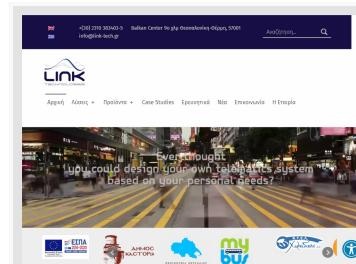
+(30) 2310 202403-5
info@link-tech.gr
Balkan Center 9ο χλμ Θεσσαλονίκη-Θέρμη, 57001
Αναζήτηση...

LINK
TECHNOLOGIES

Αρχική
Λύσεις
Προϊόντα
Case Studies
Ερευνητικά
Νέα
Επικοινωνία
Η Εταιρία

Ever thought
you could design your own telematics system
based on your personal needs?

ΕΣΠΑ
ΔΗΜΟΣ ΚΑΣΤΟΡΙΑΣ
my bus
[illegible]